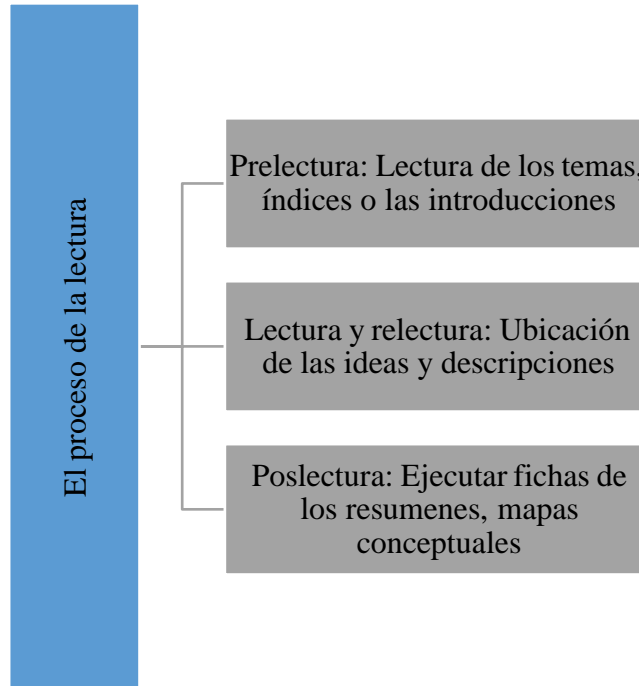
El proceso de la lectura

Prelectura: Lectura de los temas, índices o las introducciones

Lectura y relectura: Ubicación de las ideas y descripciones

Poslectura: Ejecutar fichas de los resumenes, mapas conceptuales